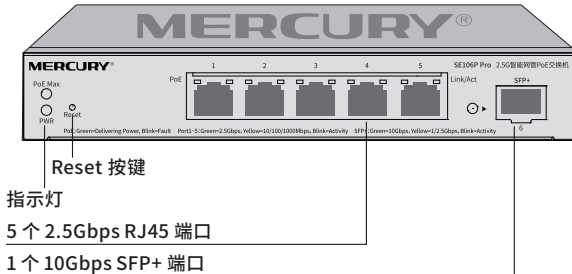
MERCURY®

MERCURY®

SE106P Pro 2.5G智能网管PoE交换机

PoE Max

PWR

Reset

PoE

1 2 3 4 5

Link/Act

SFP+

6

PoE:Green=Delivering Power, Blink=Fault Port1-5:Green=2.5Gbps, Yellow=10/100/1000Mbps, Blink=Activity SFP+:Green=10Gbps, Yellow=1/2.5Gbps, Blink=Activity

Reset 按键

指示灯

5 个 2.5Gbps RJ45 端口

1 个 10Gbps SFP+ 端口